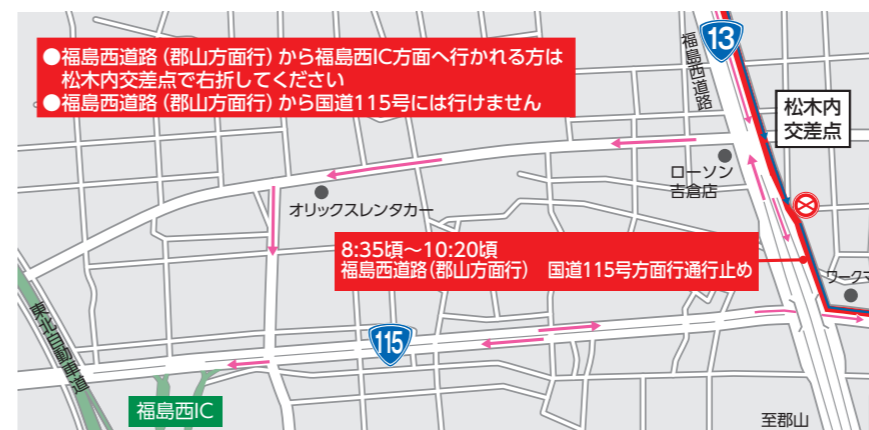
●福島西道路（郡山方面行）から福島西IC方面へ行かれる方は
松木内交差点で右折してください
●福島西道路（郡山方面行）から国道115号には行けません

13

福島西道路

松木内
交差点

ローソン
吉倉店

オリックスレンタカー

8:35頃～10:20頃
福島西道路（郡山方面行）　国道115号方面行通行止め

ワークマ

東北自動車道

115

福島西IC

至郡山